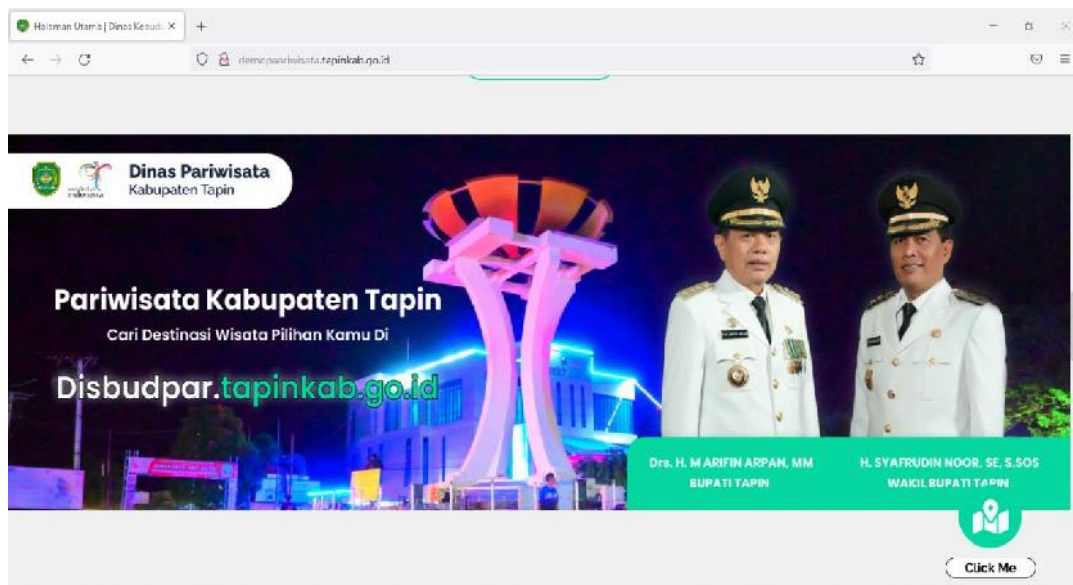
Halaman Utama | Dinas Kebud ×
+

demopariwisata.tapinkab.go.id

Dinas Pariwisata
Kabupaten Tapin

Pariwisata Kabupaten Tapin
Cari Destinasi Wisata Pilihan Kamu Di
Disbudpar.tapinkab.go.id

Drs. H. M ARIFIN ARPAN, MM
BUPATI TAPIN

H. SYAFRUDIN NOOR, SE, S.SOS
WAKIL BUPATI TAPIN

Click Me